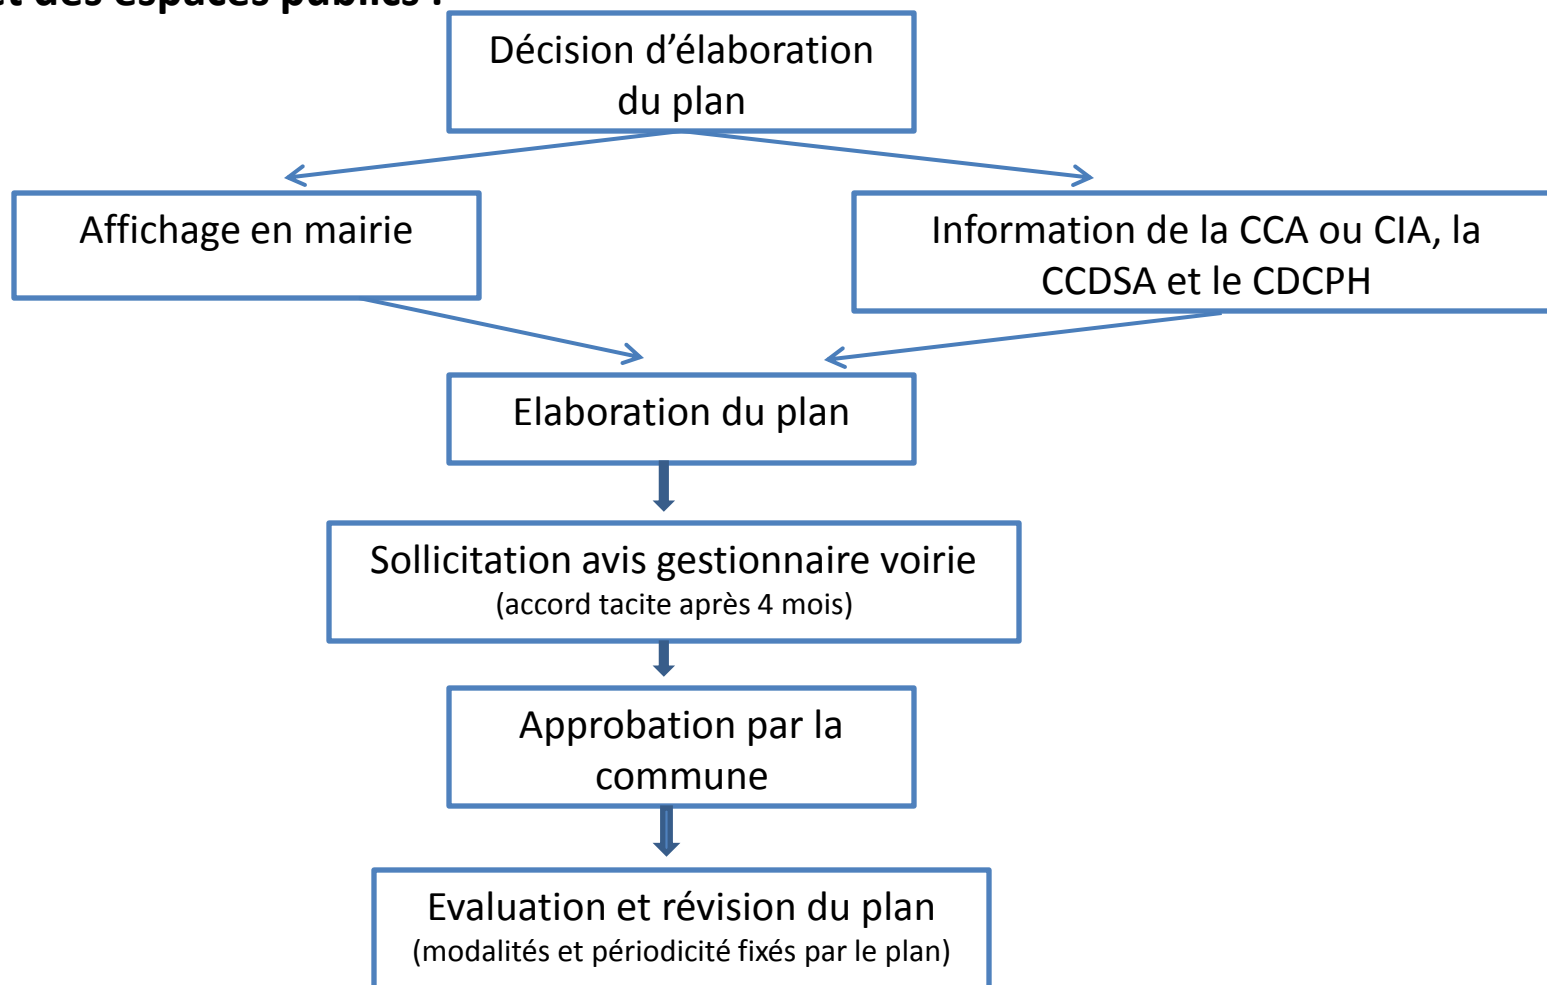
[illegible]

Décision d'élaboration du plan

Affichage en mairie

Information de la CCA ou CIA, la CCDSA et le CDCPH

Elaboration du plan

Sollicitation avis gestionnaire voirie
(accord tacite après 4 mois)

Approbation par la commune

Evaluation et révision du plan
(modalités et périodicité fixés par le plan)